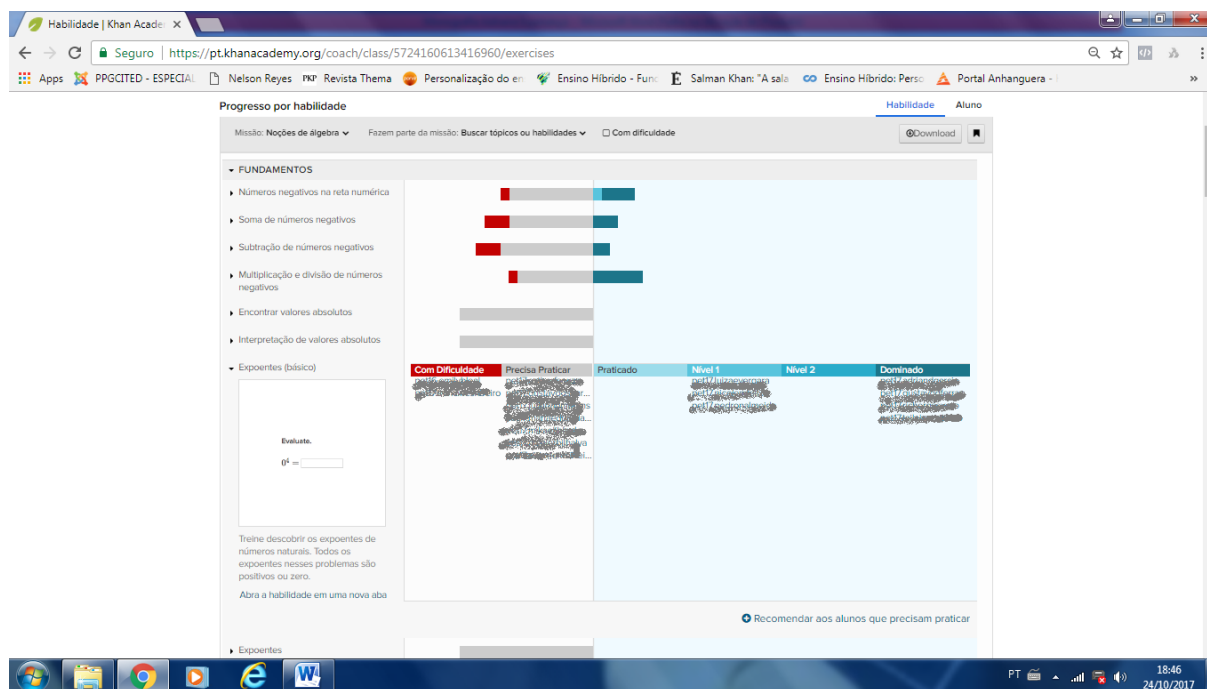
Habilidade | Khan Acade ×

Seguro | https://pt.khanacademy.org/coach/class/5724160613416960/exercises

Apps PPGCITED - ESPECIAL Nelson Reyes PKP Revista Thema Personalização do en Ensino Híbrido - Func Salman Khan: "A sala Ensino Híbrido: Perso Portal Anhanguera -

Progresso por habilidade

Habilidade Aluno

Missão: Noções de álgebra Fazem parte da missão: Buscar tópicos ou habilidades Com dificuldade

Download

FUNDAMENTOS

Números negativos na reta numérica

Soma de números negativos

Subtração de números negativos

Multiplicação e divisão de números negativos

Encontrar valores absolutos

Interpretação de valores absolutos

Expoentes (básico)

Evaluate.

$0^4 =$

Treine descobrir os expoentes de números naturais. Todos os expoentes nesses problemas são positivos ou zero.

Abra a habilidade em uma nova aba

| Com Dificuldade | Precisa Praticar | Praticado | Nível 1 | Nível 2 | Dominado |
|---|---|---|---|---|---|
| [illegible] | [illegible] | | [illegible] | | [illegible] |

Recomendar aos alunos que precisam praticar

Expoentes

PT 18:46 24/10/2017